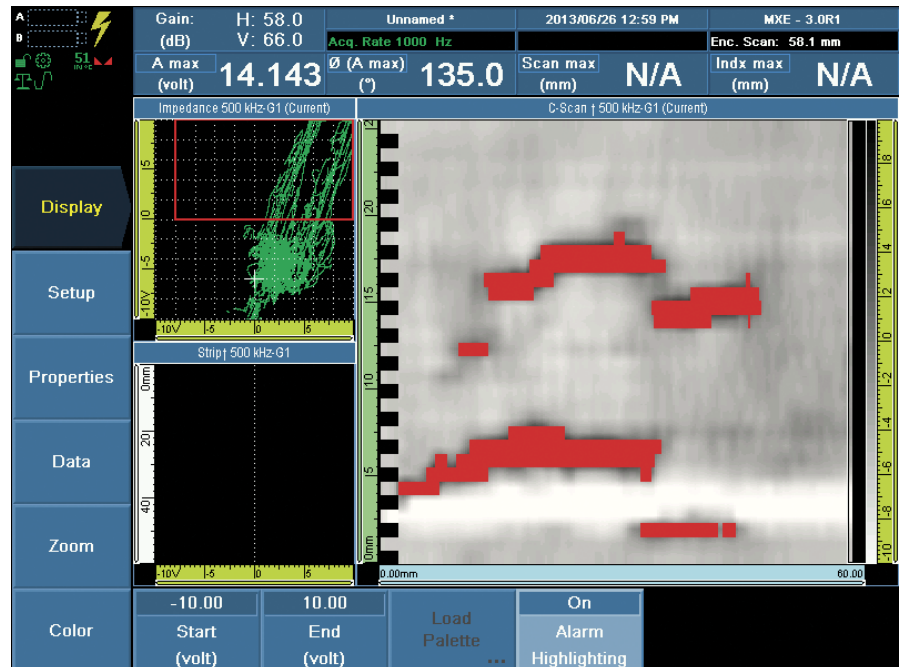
A
B
51
Gain: (dB) H: 58.0 V: 66.0
Unnamed *
Acq. Rate 1000 Hz
2013/06/26 12:59 PM
MXE - 3.0R1
Enc. Scan: 58.1 mm
A max (volt) 14.143
Ø (A max) (°) 135.0
Scan max (mm) N/A
Indx max (mm) N/A

Impedance 500 kHz-G1 (Current)
5
0
-5
-10V
-10V -5 0 5

C-Scan † 500 kHz-G1 (Current)
20
15
10
5
0mm
0.00mm
60.00
8
6
4
2
0
-2
-4
-6
-8
-10

Strip† 500 kHz-G1
0mm
20
40
-10V -5 0 5

Display
Setup
Properties
Data
Zoom
Color

-10.00 Start (volt)
10.00 End (volt)
Load Palette ...
On Alarm Highlighting